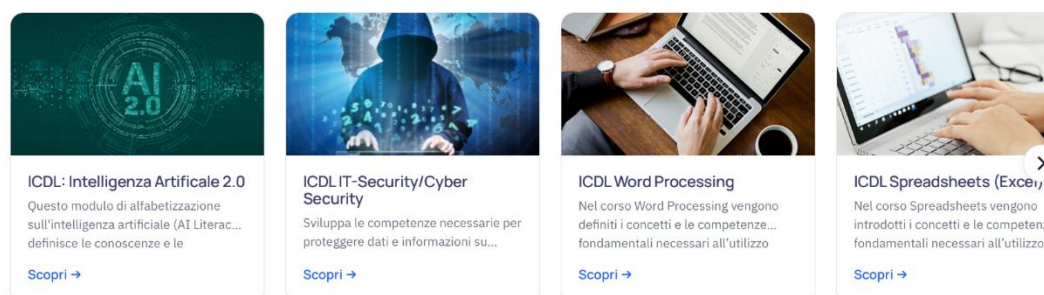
AI 2.0

ICDL: Intelligenza Artificale 2.0

Questo modulo di alfabetizzazione sull'intelligenza artificiale (AI Literac... definisce le conoscenze e le

Scopri →

ICDL IT-Security/Cyber Security

Sviluppa le competenze necessarie per proteggere dati e informazioni su...

Scopri →

ICDL Word Processing

Nel corso Word Processing vengono definiti i concetti e le competenze... fondamentali necessari all'utilizzo

Scopri →

ICDL Spreadsheets (Excel

Nel corso Spreadsheets vengono introdotti i concetti e le competenz fondamentali necessari all'utilizzo

Scopri →